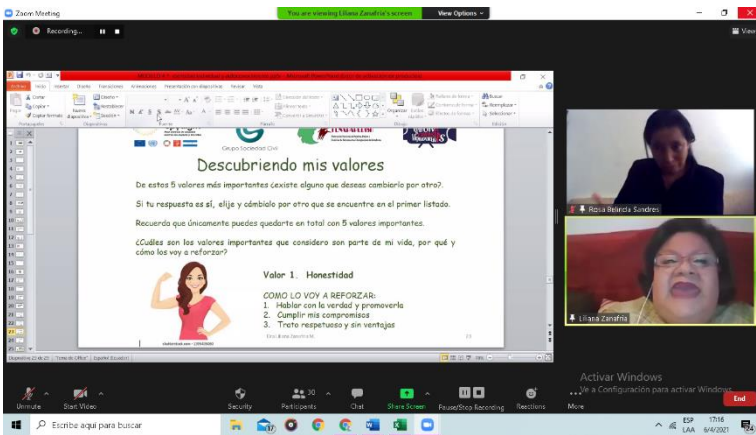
Zoom Meeting

You are viewing Liliana Zanafria's screen

View Options

Recording...

View

Grupo Sociedad Civil

Descubriendo mis valores

De estos 5 valores más importantes ¿existe alguno que deseas cambiarlo por otro?.

Si tu respuesta es sí, elije y cámbialo por otro que se encuentre en el primer listado.

Recuerda que únicamente puedes quedarte en total con 5 valores importantes.

¿Cuáles son los valores importantes que considero son parte de mi vida, por qué y cómo los voy a reforzar?

Valor 1. Honestidad

COMO LO VOY A REFORZAR:
1. Hablar con la verdad y promoverla
2. Cumplir mis compromisos
3. Trato respetuoso y sin ventajas

Rosa Belinda Sandres

Liliana Zanafria

Activar Windows
Ve a Configuración para activar Windows.

Unmute

Start Video

Security

Participants 30

Chat

Share Screen

Pause/Stop Recording

Reactions

More

End

Escribe aquí para buscar

ESP LAA

17:16
6/4/2021